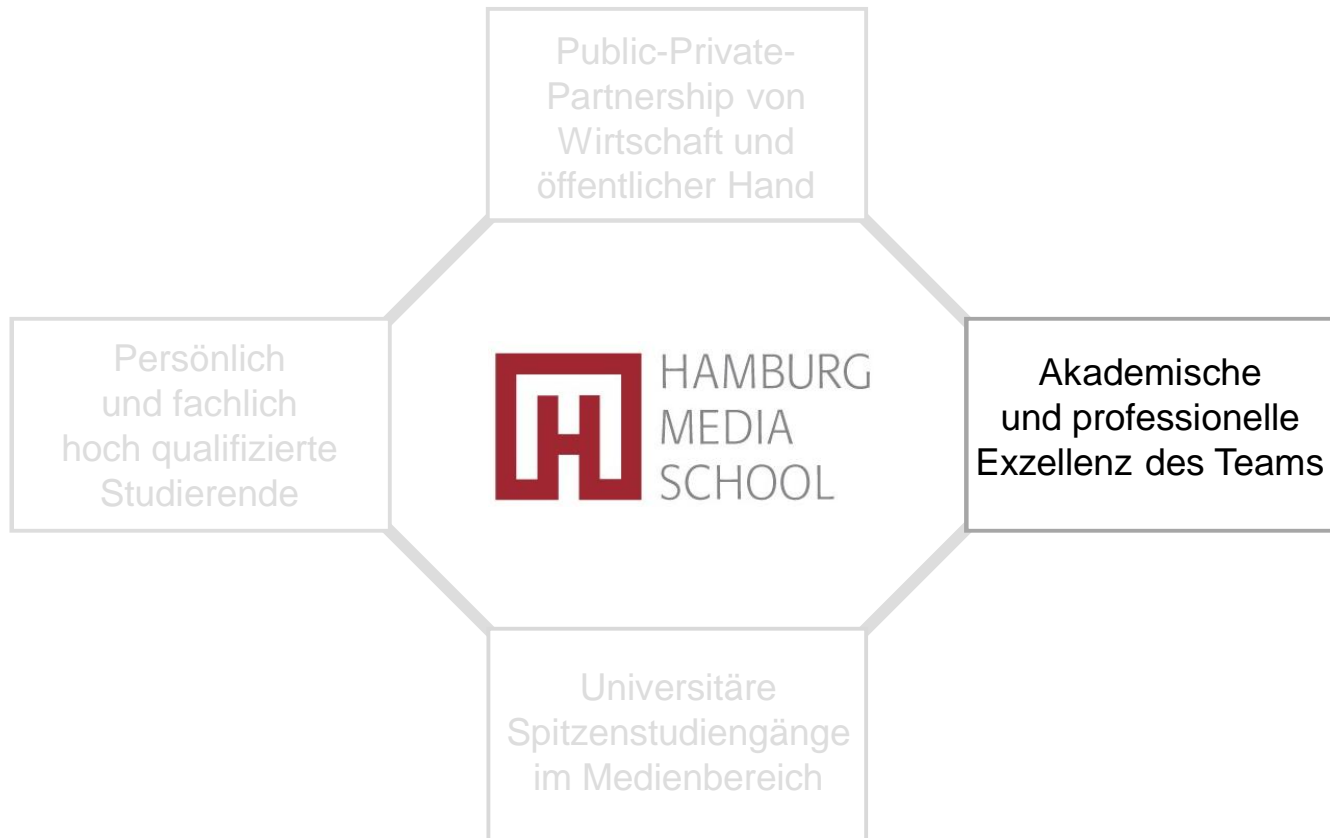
Public-Private-Partnership von Wirtschaft und öffentlicher Hand

Persönlich und fachlich hoch qualifizierte Studierende

HAMBURG MEDIA SCHOOL

Akademische und professionelle Exzellenz des Teams

Universitäre Spitzenstudiengänge im Medienbereich